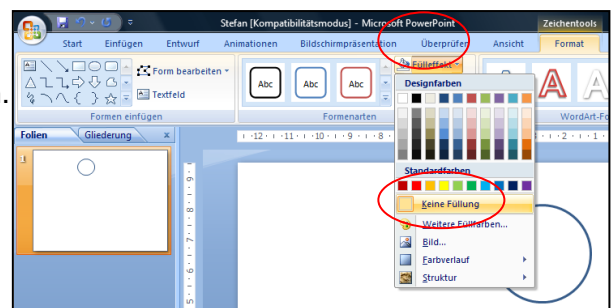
Stefan [Kompatibilitätsmodus] - Microsoft PowerPoint

Zeichentools

Start Einfügen Entwurf Animationen Bildschirmpräsentation Überprüfen Ansicht Format

Form bearbeiten

Textfeld

Formen einfügen

Abc Abc Abc

Formenarten

Fülleffekt

WordArt-Fo

Designfarben

Standardfarben

Keine Füllung

Weitere Füllfarben...

Bild...

Farbverlauf

Struktur

Folien Gliederung

1